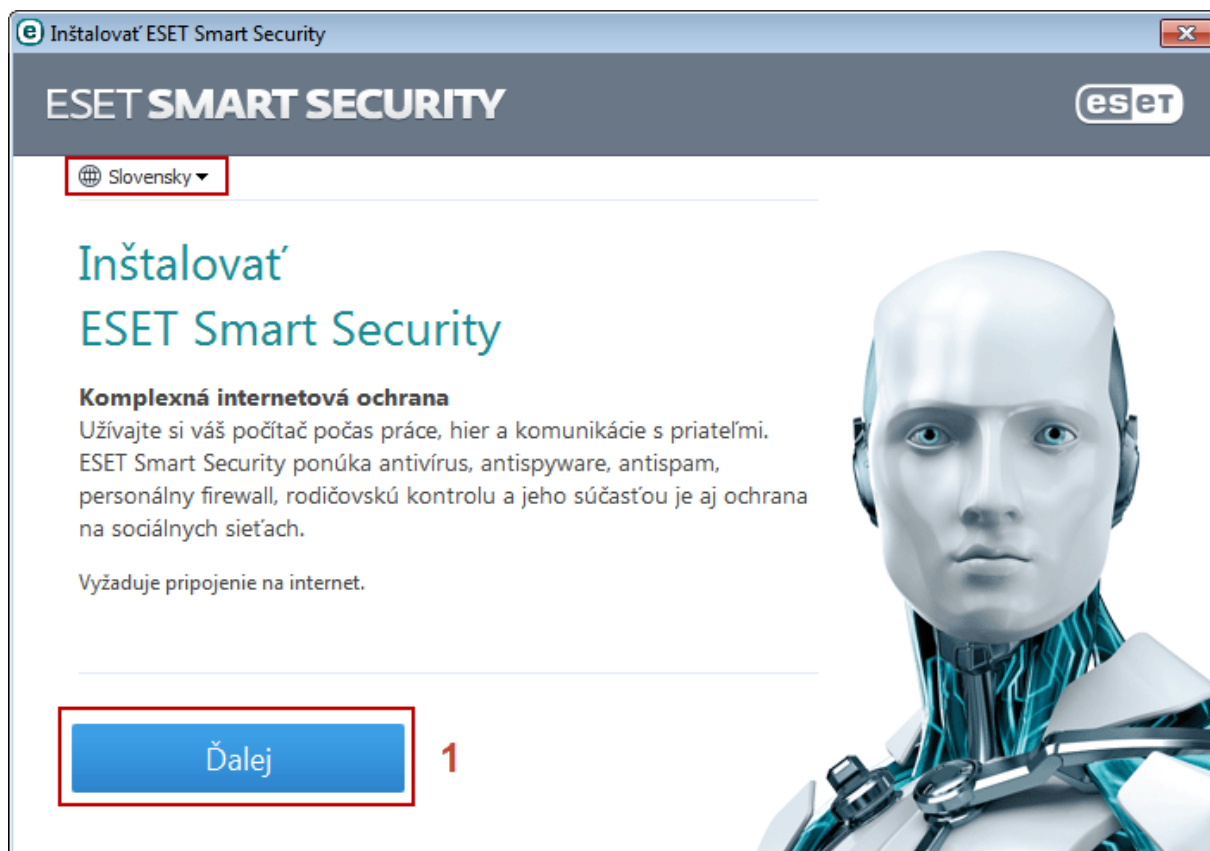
Inštalovať ESET Smart Security

ESET SMART SECURITY

eset

Slovensky

Inštalovať
ESET Smart Security

Komplexná internetová ochrana
Užívajte si váš počítač počas práce, hier a komunikácie s priateľmi. ESET Smart Security ponúka antivírus, antispyware, antispam, personálny firewall, rodičovskú kontrolu a jeho súčasťou je aj ochrana na sociálnych sieťach.

Vyžaduje pripojenie na internet.

Ďalej

1